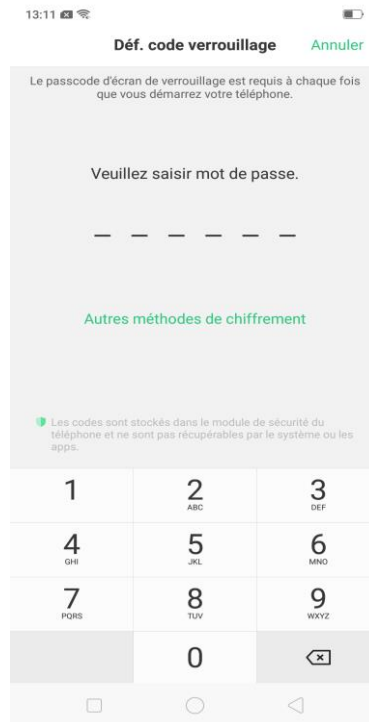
13:11

Déf. code verrouillage Annuler

Le passcode d'écran de verrouillage est requis à chaque fois que vous démarrez votre téléphone.

Veuillez saisir mot de passe.

Autres méthodes de chiffrement

Les codes sont stockés dans le module de sécurité du téléphone et ne sont pas récupérables par le système ou les apps.

| 1 | 2 ABC | 3 DEF |
|---|---|---|
| 4 GHI | 5 JKL | 6 MNO |
| 7 PQRS | 8 TUV | 9 WXYZ |
| | 0 | |